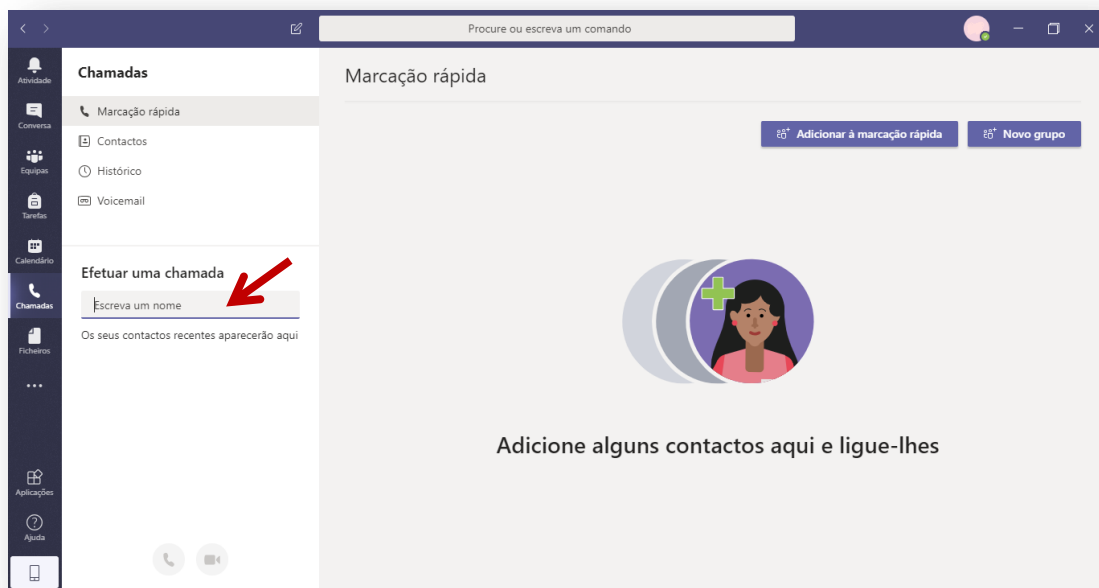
Procure ou escreva um comando

Atividade
Conversa
Equipas
Tarefas
Calendário
Chamadas
Ficheiros
...
Aplicações
Ajuda

Chamadas

Marcação rápida
Contactos
Histórico
Voicemail

Efetuar uma chamada

Escreva um nome

Os seus contactos recentes aparecerão aqui

Marcação rápida

Adicionar à marcação rápida
Novo grupo

Adicione alguns contactos aqui e ligue-lhes